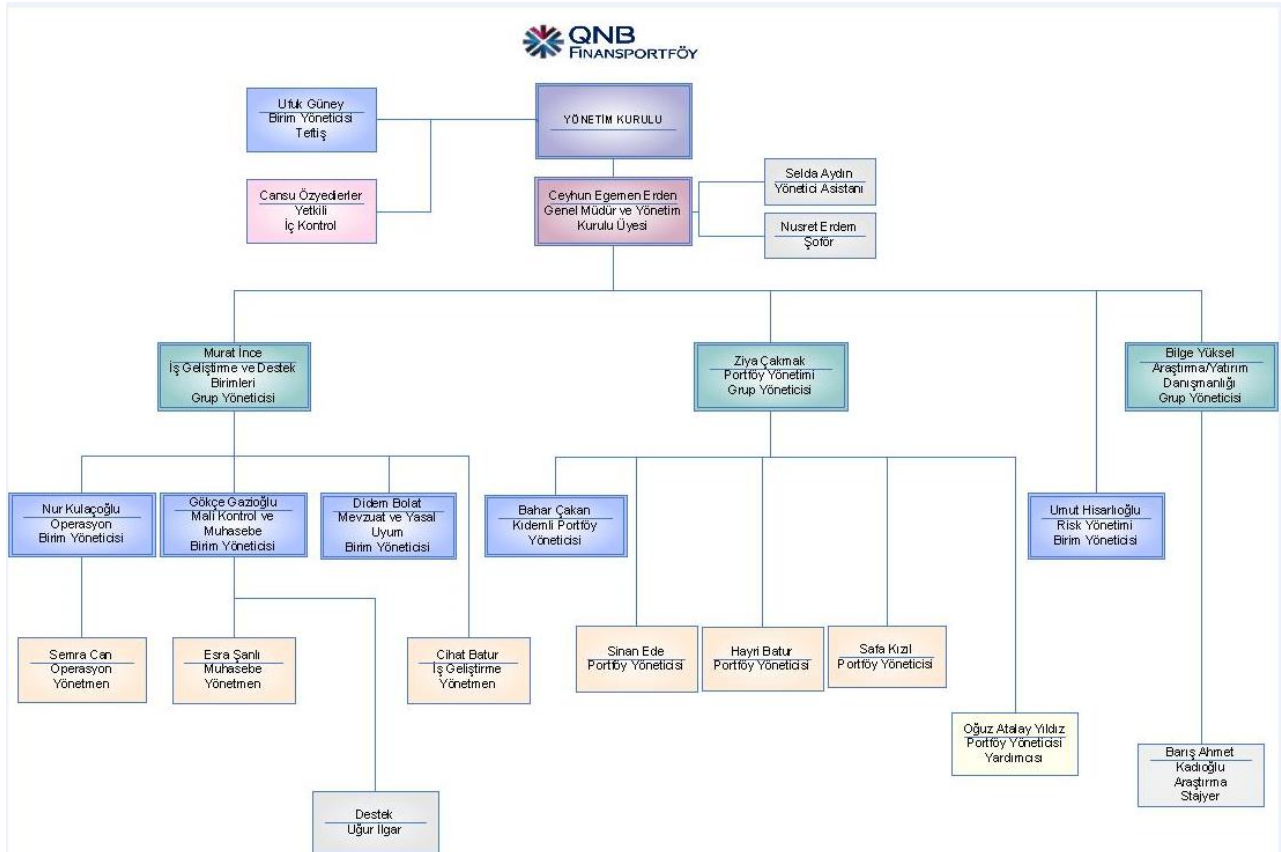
QNB FİNANSPORTFÖY

YÖNETİM KURULU

Ufuk Güney
Birim Yöneticisi
Teftiş

Cansu Özyediler
Yetkili
İç Kontrol

Ceyhun Egemen Erden
Genel Müdür ve Yönetim Kurulu Üyesi

Selda Aydın
Yönetici Asistanı

Nusret Erdem
Şoför

Murat İnce
İş Geliştirme ve Destek Birimleri
Grup Yöneticisi

Ziya Çakmak
Portföy Yönetimi
Grup Yöneticisi

Bilge Yüksel
Araştırma/Yatırım Danışmanlığı
Grup Yöneticisi

Nur Kulaçoğlu
Operasyon
Birim Yöneticisi

Gökçe Gazioğlu
Mali Kontrol ve Muhasebe
Birim Yöneticisi

Didem Bolat
Mevzuat ve Yasal Uyum
Birim Yöneticisi

Bahar Çakan
Kıdemli Portföy Yöneticisi

Umut Hisarlıoğlu
Risk Yönetimi
Birim Yöneticisi

Semra Can
Operasyon
Yönetmen

Esra Şanlı
Muhasebe
Yönetmen

Cihat Batur
İş Geliştirme
Yönetmen

Sinan Ede
Portföy Yöneticisi

Hayri Batur
Portföy Yöneticisi

Safa Kızıl
Portföy Yöneticisi

Oğuz Atalay Yıldız
Portföy Yöneticisi Yardımcısı

Barış Ahmet Kadıoğlu
Araştırma
Stajyer

Destek
Uğur Ilgar